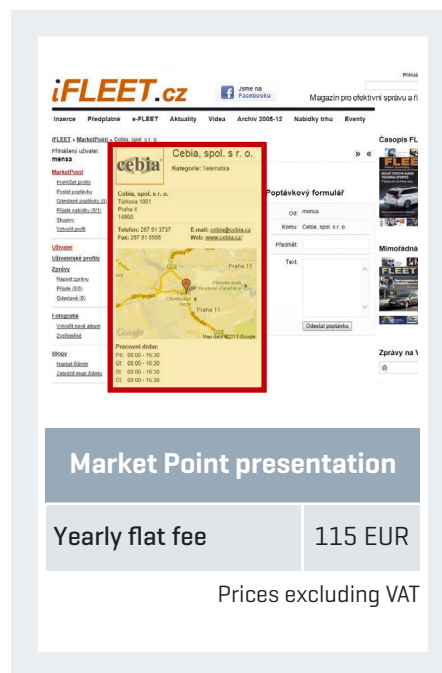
Přihlá

iFLEET.cz

Jsme na Facebooku

Magazín pro efektivní správu a ř

Inzerce Předplatné e-FLEET Aktuality Videa Archiv 2008-12 Nabídky trhu Eventy

iFLEET » MarketPoint » Cebia, spol. s r. o.

Přihlášený uživatel: mensa

MarketPoint
Prohlížet profily
Poslat poptávku
Odeslané poptávky (0)
Přijaté nabídky (0/1)
Skupiny
Vytvořit profil

Uživatel
Uživatelské profily
Zprávy
Napsat zprávu
Přijaté (0/0)
Odeslané (0)

Fotografie
Vytvořit nové album
Zveřejněné

Blogy
Napsat článek
Zobrazit moje články

cebia

Cebia, spol. s r. o.

Kategorie: Telematika

Cebia, spol. s r. o.
Türkova 1001
Praha 4
14900

Telefon: 267 91 3737
Fax: 267 91 5566

E-mail: cebia@cebia.cz
Web: www.cebia.cz/

Praha 11

Praha 11

Google

Map data ©2013 Google

Pracovní doba:
Po: 08:00 - 16:30
Út: 08:00 - 16:30
St: 08:00 - 16:30
Čt: 08:00 - 16:30

» «

Poptávkový formulář

Od: mensa
Komu: Cebia, spol. s r. o.
Předmět:
Text:

Odeslat poptávku

Časopis FL

FLEET

Mimořádná

FLEET

Zprávy na V

Market Point presentation

| Yearly flat fee | 115 EUR |
|---|---|

Prices excluding VAT